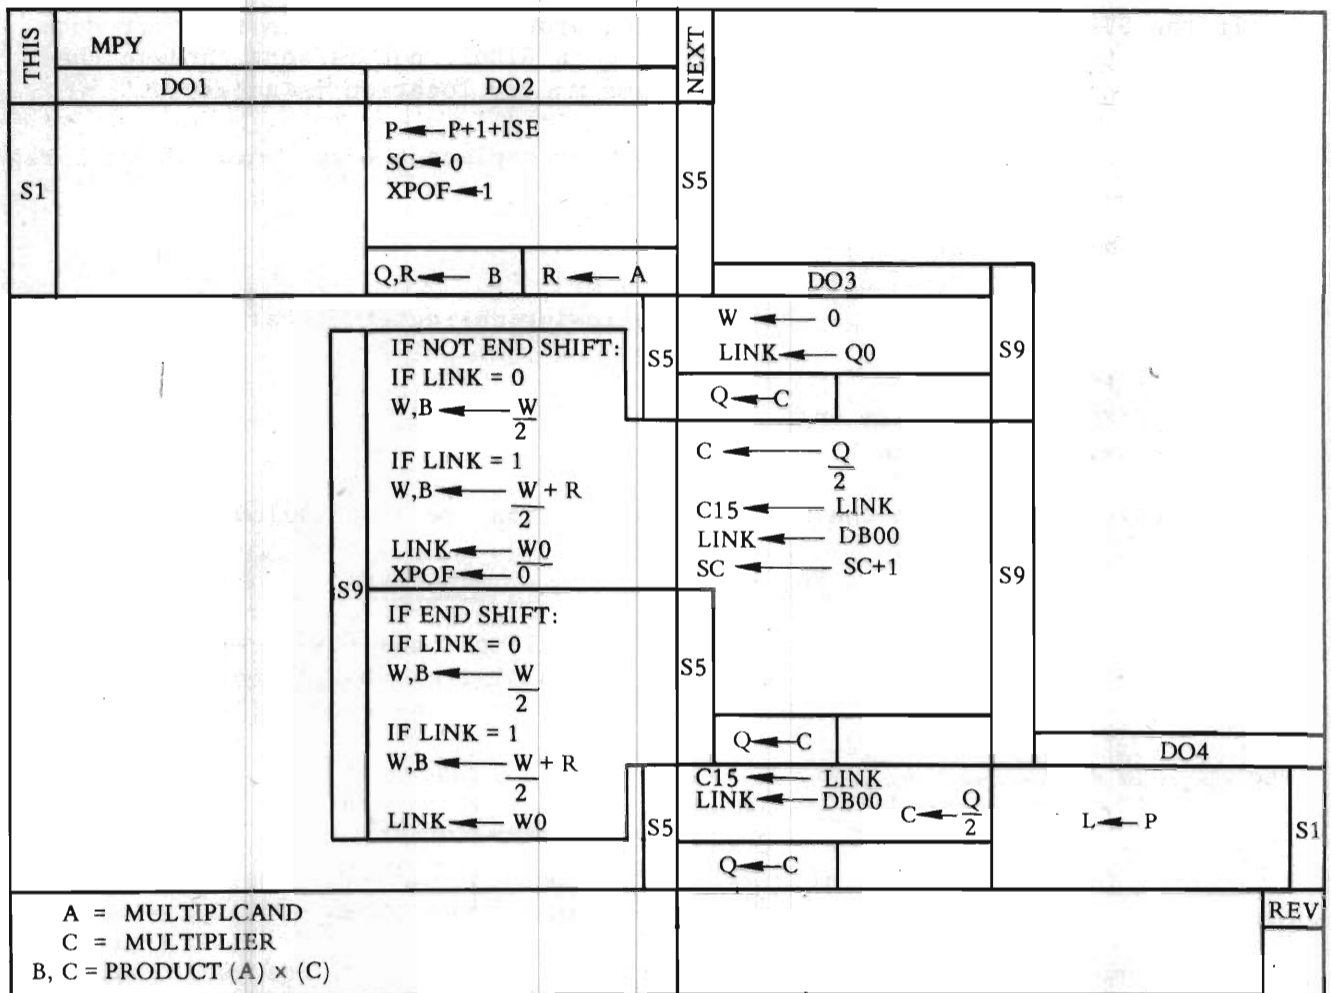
THIS
MPY
NEXT
DO1
DO2
S1
P ← P+1+ISE
SC ← 0
XPOF ← 1
S5
Q,R ← B
R ← A
DO3
W ← 0
LINK ← Q0
S9
IF NOT END SHIFT:
IF LINK = 0
W,B ← $\frac{W}{2}$
IF LINK = 1
W,B ← $\frac{W + R}{2}$
LINK ← $\frac{W0}{0}$
XPOF ← 0
S5
Q ← C
C ← $\frac{Q}{2}$
C15 ← LINK
LINK ← DB00
SC ← SC+1
S9
S9
IF END SHIFT:
IF LINK = 0
W,B ← $\frac{W}{2}$
IF LINK = 1
W,B ← $\frac{W + R}{2}$
LINK ← W0
S5
Q ← C
DO4
C15 ← LINK
LINK ← DB00
C ← $\frac{Q}{2}$
L ← P
S1
S5
Q ← C
A = MULTIPLCAND
C = MULTIPLIER
B, C = PRODUCT (A) × (C)
REV